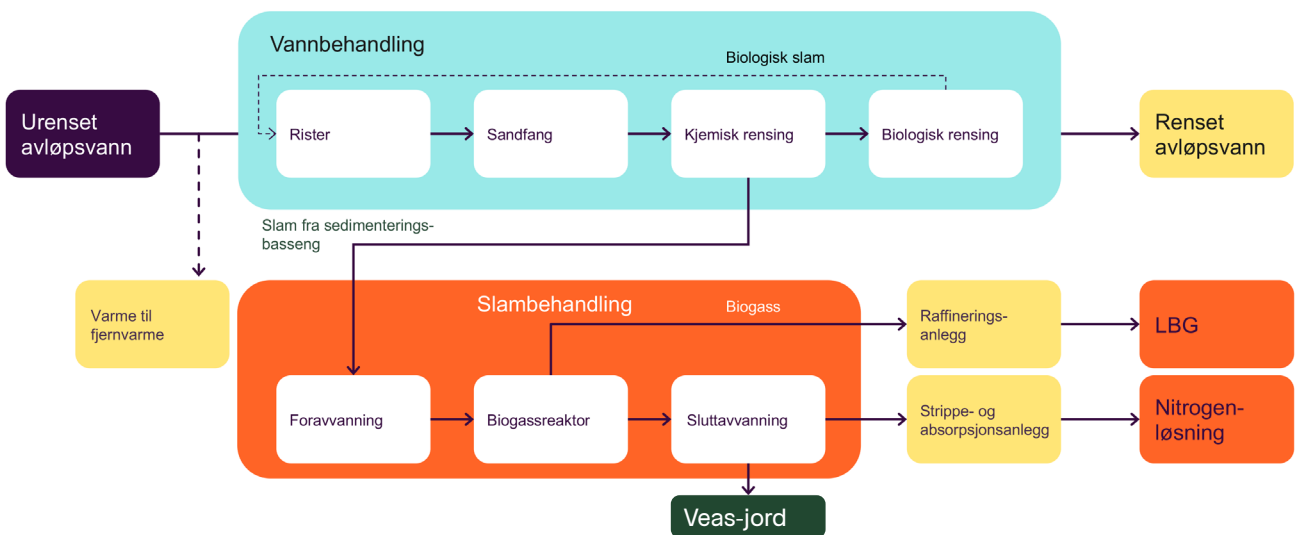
Vannbehandling

Biologisk slam

Urenset avløpsvann

Rister

Sandfang

Kjemisk rensing

Biologisk rensing

Renset avløpsvann

Slam fra sedimenteringsbasseng

Varme til fjernvarme

Slambehandling

Biogass

Raffineringsanlegg

LBG

Foravvanning

Biogassreaktor

Sluttavvanning

Strippe- og absorpsjonsanlegg

Nitrogenløsning

Veas-jord